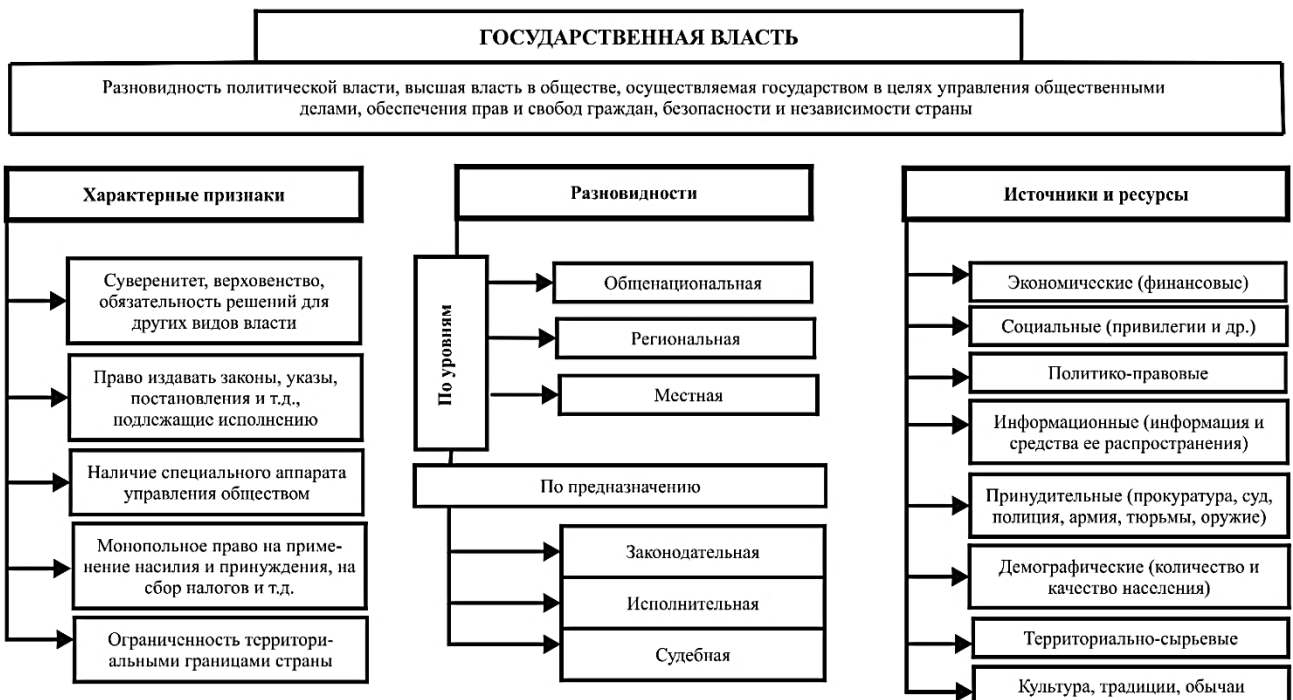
ГОСУДАРСТВЕННАЯ ВЛАСТЬ

Разновидность политической власти, высшая власть в обществе, осуществляемая государством в целях управления общественными делами, обеспечения прав и свобод граждан, безопасности и независимости страны

Характерные признаки

Суверенитет, верховенство, обязательность решений для других видов власти

Право издавать законы, указы, постановления и т.д., подлежащие исполнению

Наличие специального аппарата управления обществом

Монопольное право на применение насилия и принуждения, на сбор налогов и т.д.

Ограниченность территориальными границами страны

Разновидности

По уровням

Общенациональная

Региональная

Местная

По предназначению

Законодательная

Исполнительная

Судебная

Источники и ресурсы

Экономические (финансовые)

Социальные (привилегии и др.)

Политико-правовые

Информационные (информация и средства ее распространения)

Принудительные (прокуратура, суд, полиция, армия, тюрьмы, оружие)

Демографические (количество и качество населения)

Территориально-сырьевые

Культура, традиции, обычаи